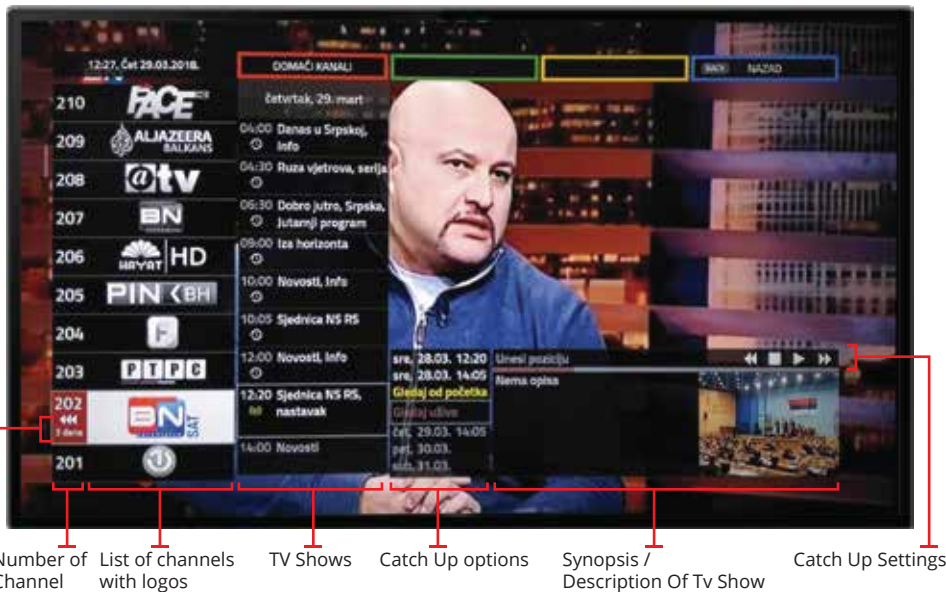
12:27, Čet 29.03.2018.

DOMAĆI KANALI

BACK NAZAD

četvrtak, 29. mart

210 FACE

209 ALJAZEERA BALKANS

208 @tv

207 BN

206 HAYAT HD

205 PIN BH

204 F

203 RTRS

202 3 dana BN SAT

201

04:00 Danas u Srpskoj, Info

04:30 Ruza vjetrova, serija

05:30 Dobro jutro, Srpska, Jutarnji program

09:00 Iza horizonta

10:00 Novosti, Info

10:05 Sjednica NS RS

12:00 Novosti, Info

12:20 Sjednica NS RS, nastavak

14:00 Novosti

sre, 28.03. 12:20
sre, 28.03. 14:05
Gledaj od početka
Gledaj uživo
čet, 29.03. 14:05
pet, 30.03.
sub, 31.03.

Unesi poziciju

Nema opisa

Number of Channel

List of channels with logos

TV Shows

Catch Up options

Synopsis / Description Of Tv Show

Catch Up Settings